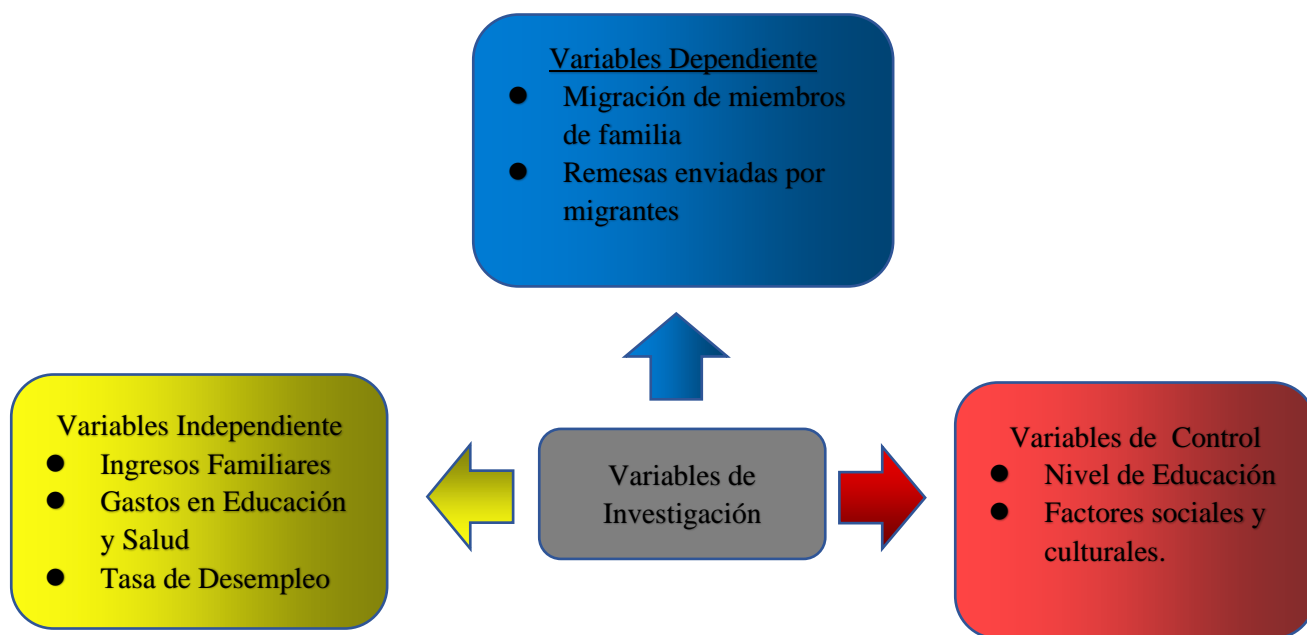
Variables Dependiente

- Migración de miembros de familia
- Remesas enviadas por migrantes

Variables Independiente

- Ingresos Familiares
- Gastos en Educación y Salud
- Tasa de Desempleo

Variables de Investigación

Variables de Control

- Nivel de Educación
- Factores sociales y culturales.